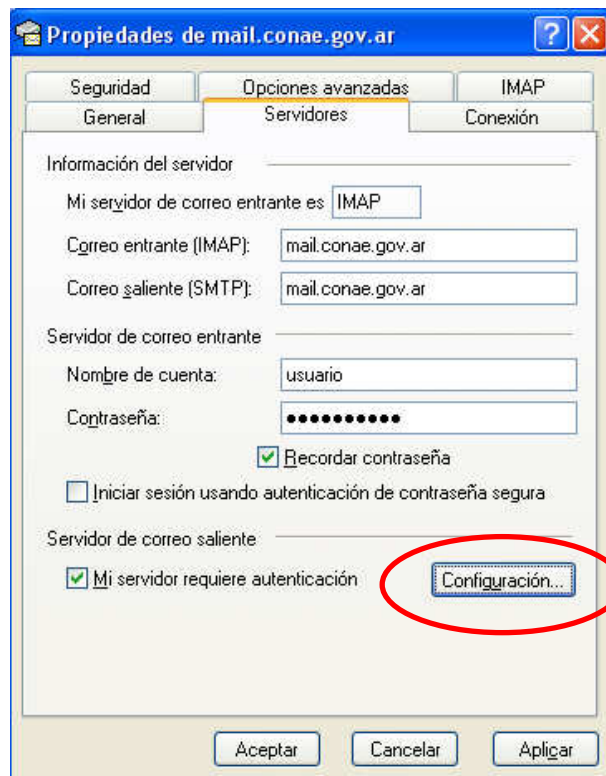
Propiedades de mail.conae.gov.ar

Seguridad
Opciones avanzadas
IMAP
General
Servidores
Conexión

Información del servidor

Mi servidor de correo entrante es IMAP

Correo entrante (IMAP): mail.conae.gov.ar

Correo saliente (SMTP): mail.conae.gov.ar

Servidor de correo entrante

Nombre de cuenta: usuario

Contraseña: ●●●●●●●●●●

Recordar contraseña

Iniciar sesión usando autenticación de contraseña segura

Servidor de correo saliente

Mi servidor requiere autenticación

Configuración...

Aceptar
Cancelar
Aplicar